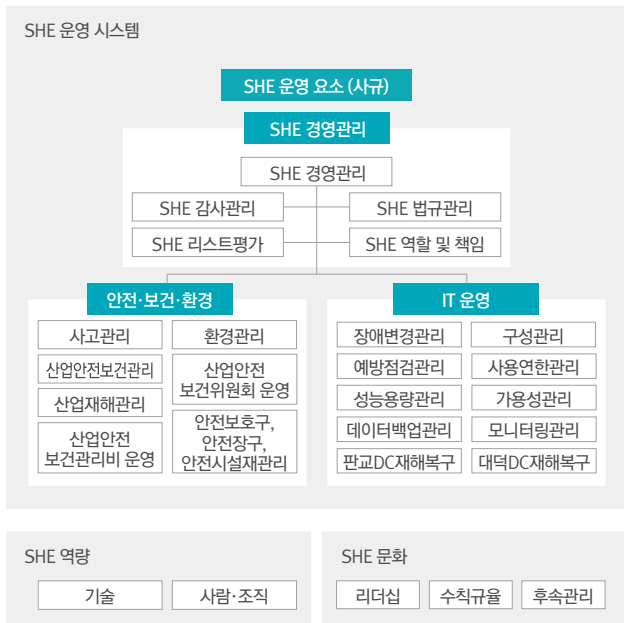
SHE 운영 시스템

SHE 운영 요소 (사규)

SHE 경영관리

SHE 경영관리

SHE 감사관리

SHE 법규관리

SHE 리스트평가

SHE 역할 및 책임

안전·보건·환경

사고관리

환경관리

산업안전보건관리

산업안전 보건위원회 운영

산업재해관리

산업안전 보건관리비 운영

안전보호구, 안전장구, 안전시설재관리

IT 운영

장애변경관리

구성관리

예방점검관리

사용연한관리

성능용량관리

가용성관리

데이터백업관리

모니터링관리

판교DC재해복구

대덕DC재해복구

SHE 역량

기술

사람·조직

SHE 문화

리더십

수칙규율

후속관리